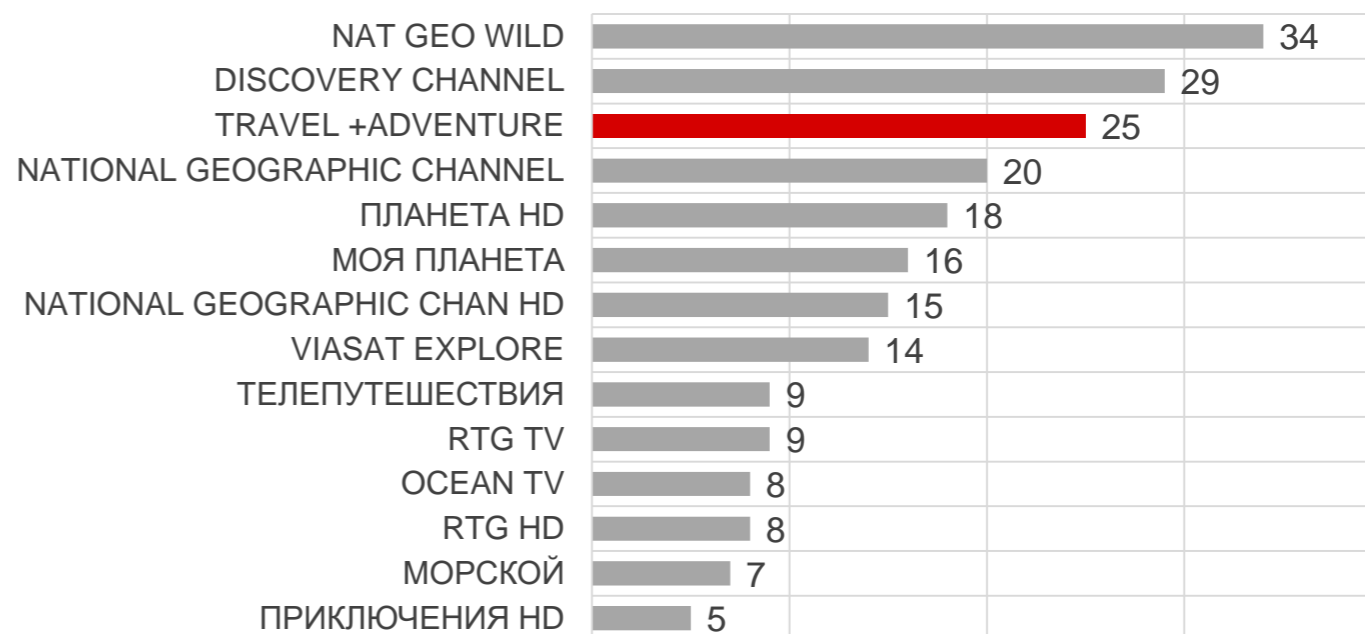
| | |
|---|---|
| NAT GEO WILD | 34 |
| DISCOVERY CHANNEL | 29 |
| TRAVEL +ADVENTURE | 25 |
| NATIONAL GEOGRAPHIC CHANNEL | 20 |
| ПЛАНЕТА HD | 18 |
| МОЯ ПЛАНЕТА | 16 |
| NATIONAL GEOGRAPHIC CHAN HD | 15 |
| VIASAT EXPLORE | 14 |
| ТЕЛЕПУТЕШЕСТВИЯ | 9 |
| RTG TV | 9 |
| OCEAN TV | 8 |
| RTG HD | 8 |
| МОРСКОЙ | 7 |
| ПРИКЛЮЧЕНИЯ HD | 5 |